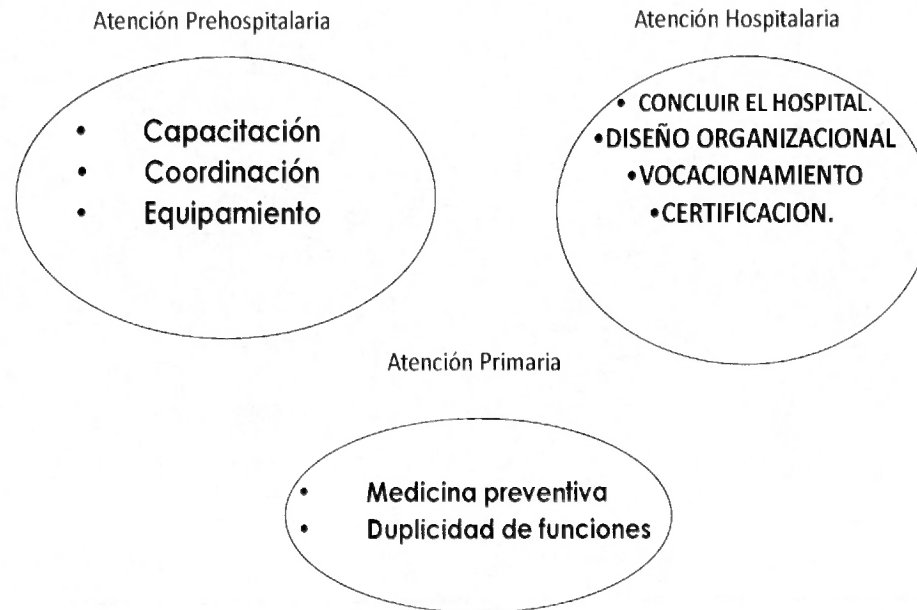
Atención Prehospitalaria

- Capacitación
- Coordinación
- Equipamiento

Atención Hospitalaria

- CONCLUIR EL HOSPITAL.
- DISEÑO ORGANIZACIONAL
- VOCACIONAMIENTO
- CERTIFICACION.

Atención Primaria

- Medicina preventiva
- Duplicidad de funciones